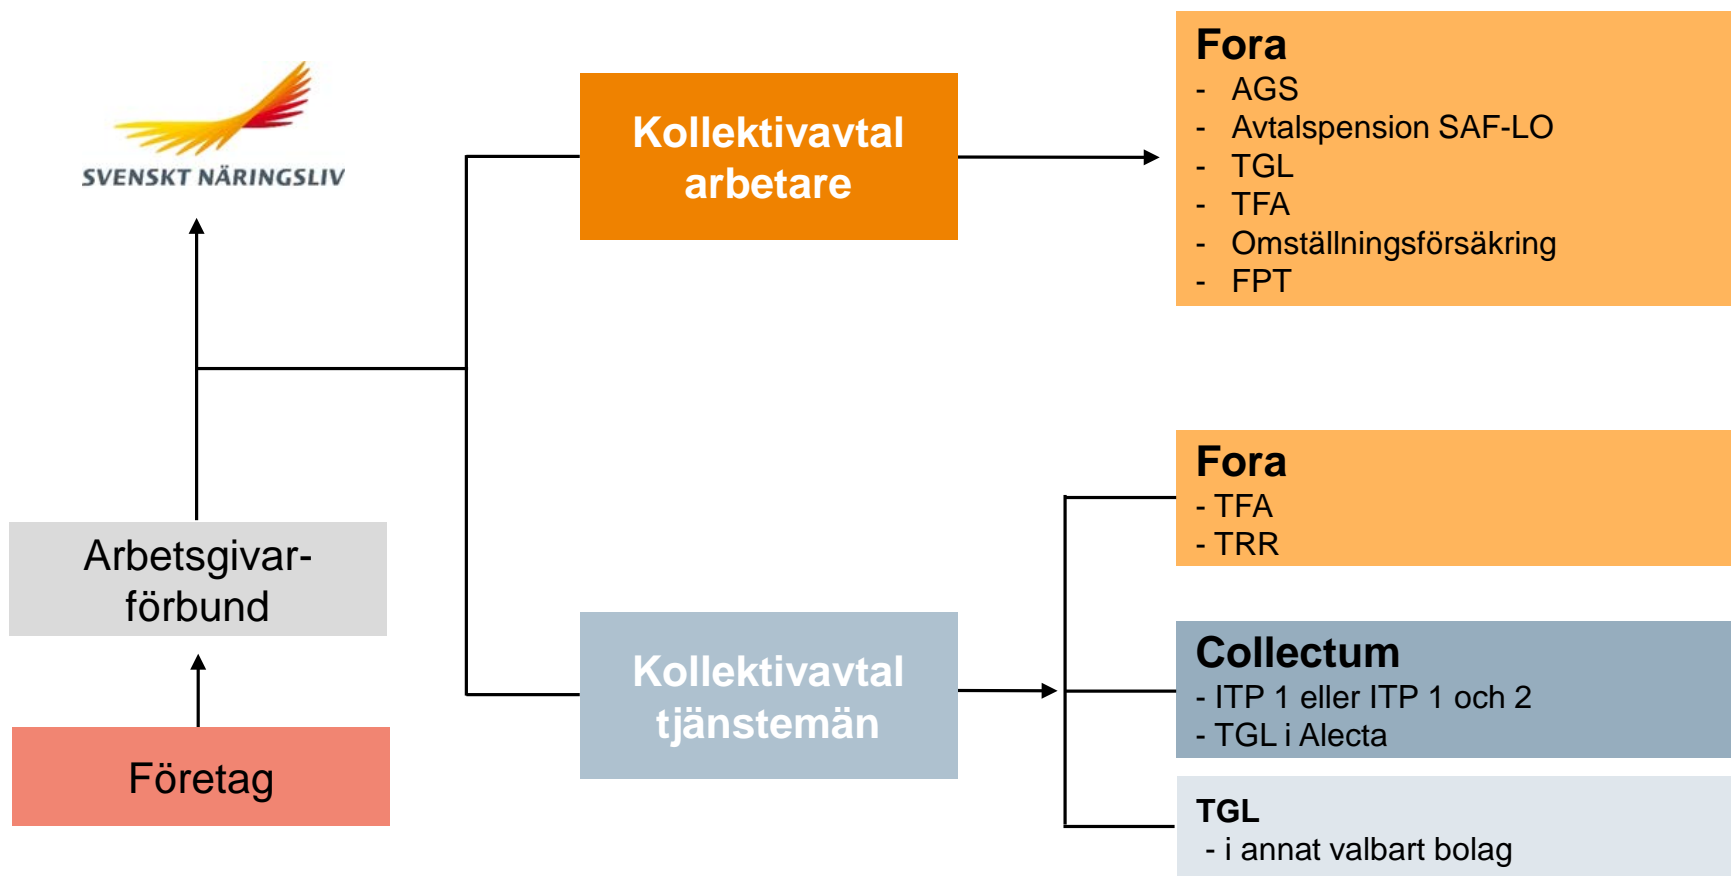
SVENSKT NÄRINGSLIV

Kollektivavtal arbetare

Fora
- AGS
- Avtalspension SAF-LO
- TGL
- TFA
- Omställningsförsäkring
- FPT

Arbetsgivarförbund

Företag

Kollektivavtal tjänstemän

Fora
- TFA
- TRR

Collectum
- ITP 1 eller ITP 1 och 2
- TGL i Alecta

TGL
- i annat valbart bolag